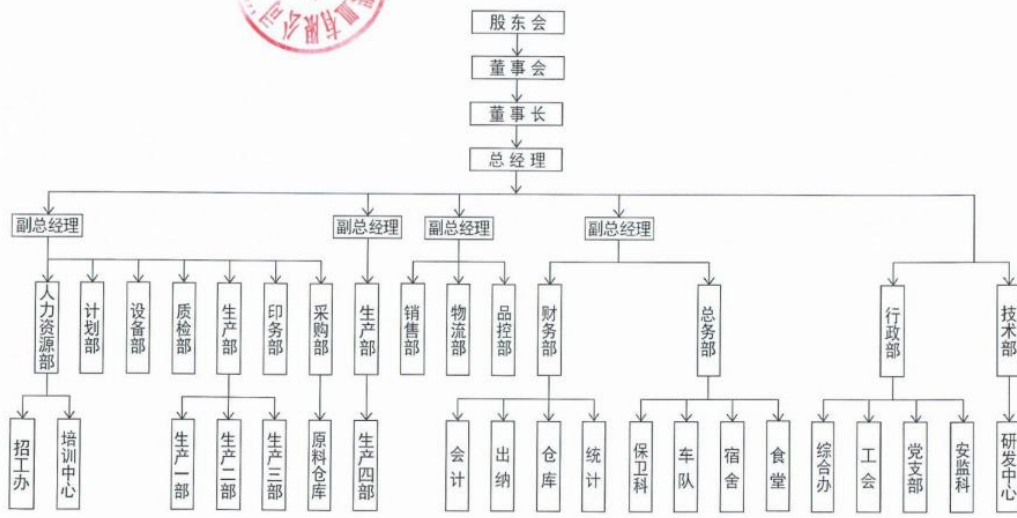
股东会
董事会
董事长
总经理

副总经理
人力资源部
招工办
培训中心
计划部
设备部
质检部
生产部
生产一部
生产二部
生产三部
印务部
采购部
原料仓库

副总经理
生产部
生产四部

副总经理
销售部
物流部
品控部

副总经理
财务部
会计
出纳
仓库
统计
总务部
保卫科
车队
宿舍
食堂

行政部
综合办
工会
党支部
安监科

技术部
研发中心